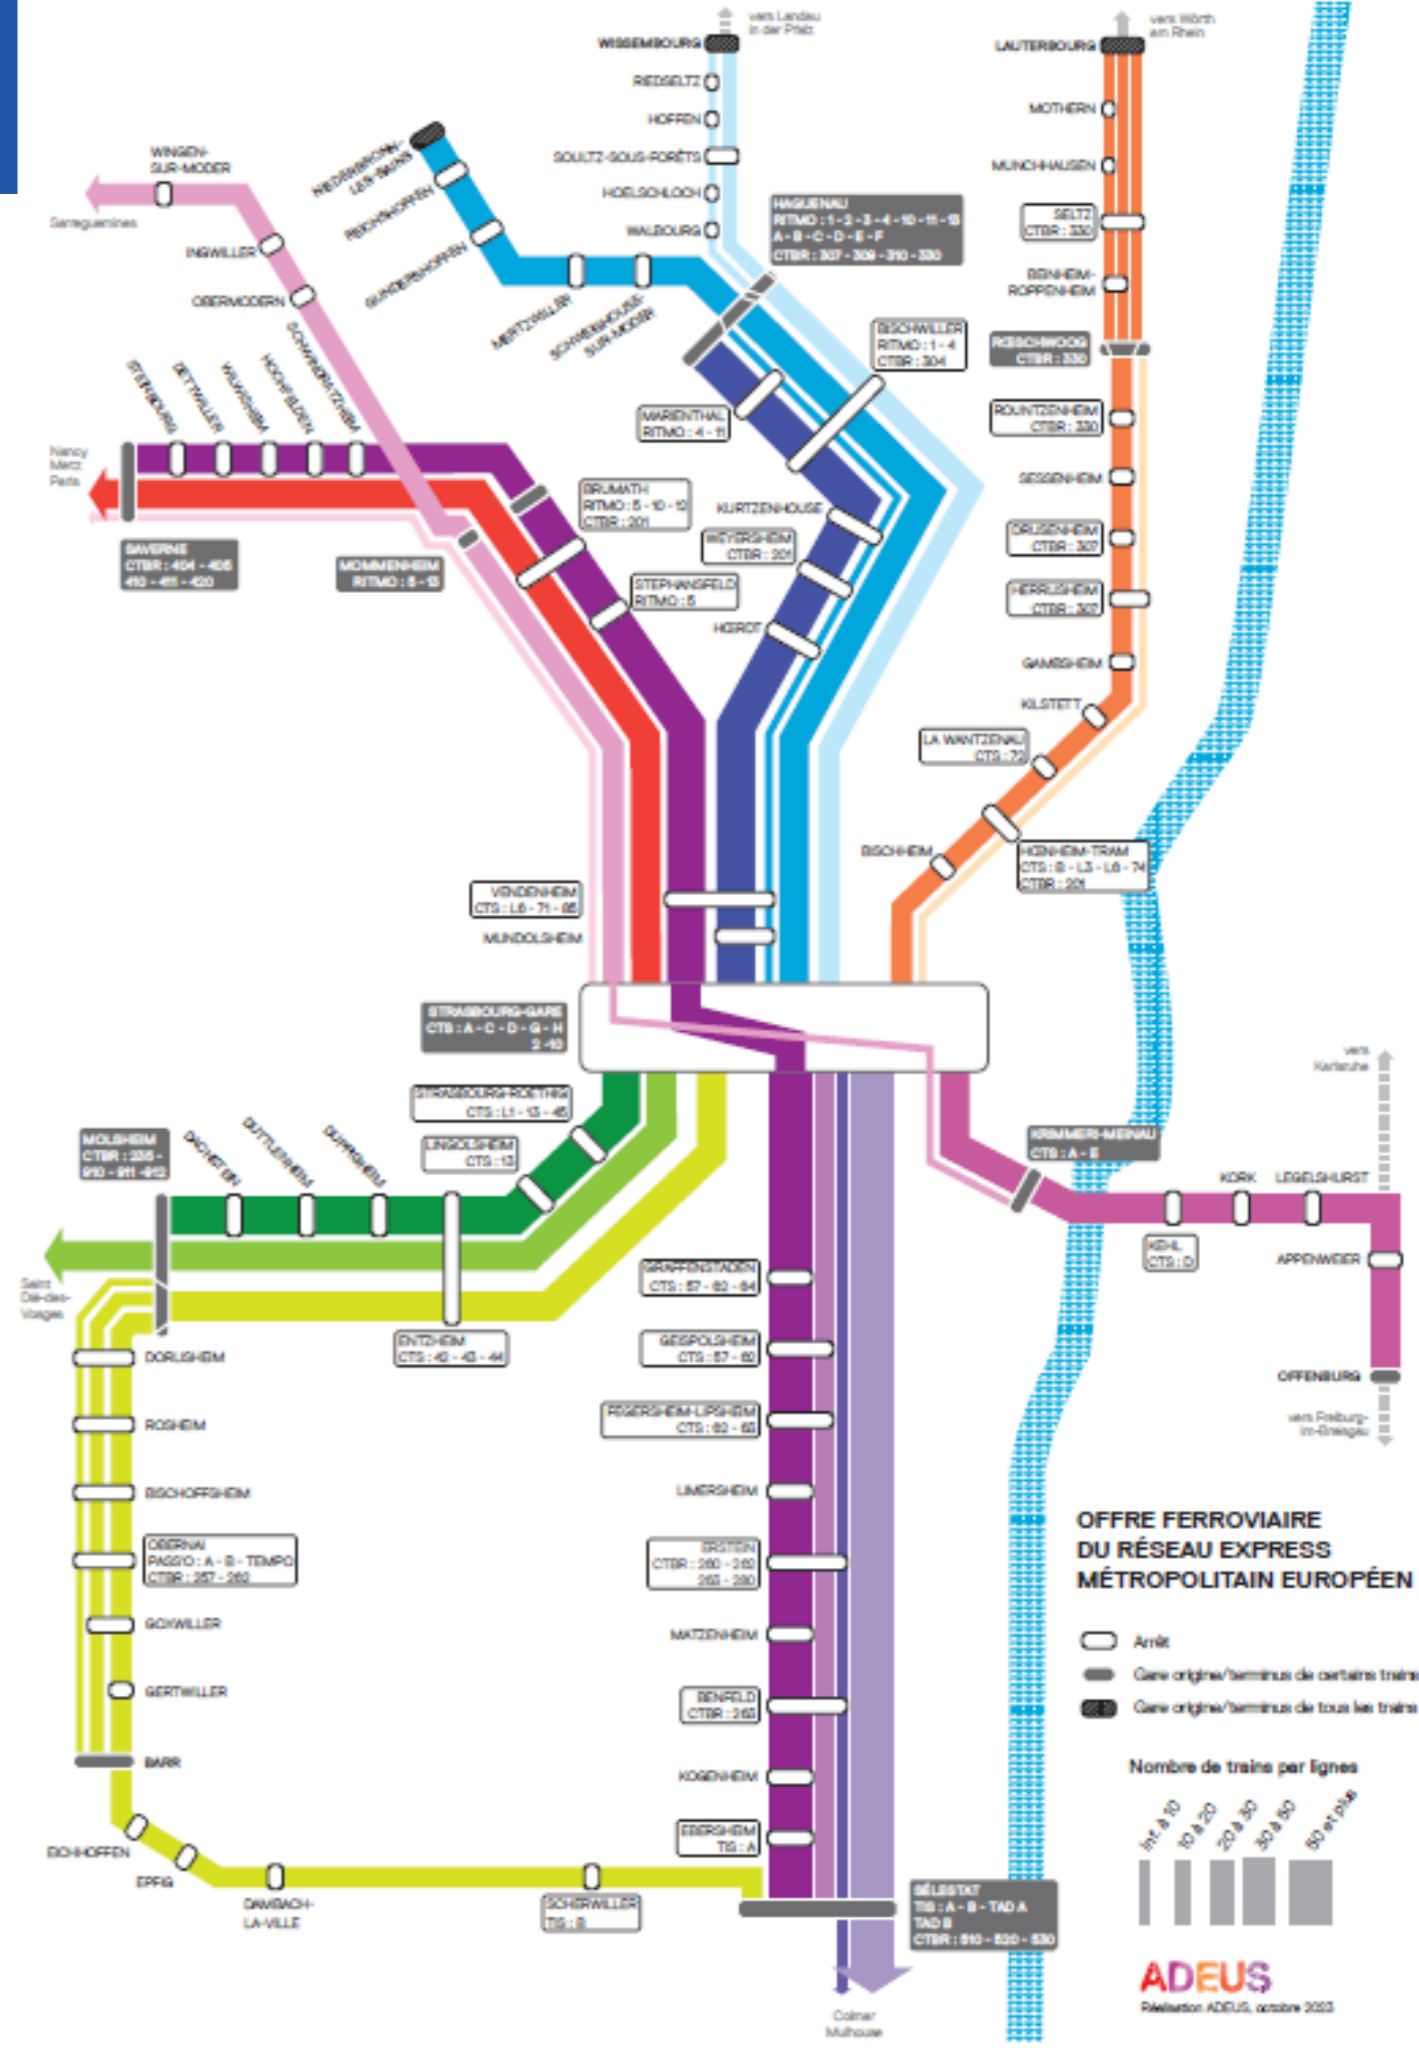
vers Landau in der Pfalz

WISSEMBOURG

RIEDSELTZ

HOFFEN

SOULTZ-SOUS-FORÊTS

HOELSCHLOCH

WALBOURG

vers Wörth am Rhein

LAUTERBOURG

MOTHERN

MUNCHHAUSEN

SELTZ CTBR : 330

BEINHEIM-ROPPENHEIM

RŒSCHWOOG CTBR : 330

WINGEN-SUR-MODER

Sarreguemines

INGWILLER

OBERMODERN

NIEDERBRONN-LES-BAINS

REICHSHOFFEN

GUNDERSHOFFEN

MERTZWILLER

SCHWEIGHOUSE-SUR-MODER

HAGUENAU RITMO : 1 - 2 - 3 - 4 - 10 - 11 - 13 A - B - C - D - E - F CTBR : 307 - 309 - 310 - 330

BISCHWILLER RITMO : 1 - 4 CTBR : 304

MARIENTHAL RITMO : 4 - 11

ROUNTZENHEIM CTBR : 330

SESSENHEIM

DRUSENHEIM CTBR : 307

HERRLISHEIM CTBR : 307

GAMBSHEIM

KILSTETT

LA WANTZENAU CTS : 72

STEINBOURG

DETTWILLER

WALTENHEIM

HOCHFELDEN

SCHWINDRATZHEIM

Nancy Metz Paris

SAVERNE CTBR : 404 - 405 410 - 411 - 420

MOMMENHEIM RITMO : 5 - 13

BRUMATH RITMO : 5 - 10 - 13 CTBR : 201

KURTZENHOUSE

WEYERSHEIM CTBR : 201

STEPHANSFELD RITMO : 5

HŒRDT

BISCHHEIM

HŒNHEIM-TRAM CTS : B - L3 - L6 - 74 CTBR : 201

VENDENHEIM CTS : L6 - 71 - 85

MUNDOLSHEIM

STRASBOURG-GARE CTS : A - C - D - G - H 2 - 10

STRASBOURG-ROETHIG CTS : L1 - 13 - 45

LINGOLSHEIM CTS : 13

MOLSHEIM CTBR : 235 - 910 - 911 - 912

DACHSTEIN

DUTTLENHEIM

DUPPIGHEIM

Saint Dié-des-Vosges

ENTZHEIM CTS : 42 - 43 - 44

DORLISHEIM

ROSHEIM

BISCHOFFSHEIM

OBERNAI PASS'O : A - B - TEMPO CTBR : 257 - 260

GOXWILLER

GERTWILLER

BARR

EICHHOFFEN

EPFIG

DAMBACH-LA-VILLE

SCHERWILLER TIS : B

GRAFFENSTADEN CTS : 57 - 62 - 64

GEISPOLSHEIM CTS : 57 - 62

FEGERSHEIM-LIPSHEIM CTS : 62 - 63

LIMERSHEIM

ERSTEIN CTBR : 260 - 262 263 - 280

MATZENHEIM

BENFELD CTBR : 265

KOGENHEIM

EBERSHEIM TIS : A

SÉLESTAT TIS : A - B - TAD A TAD B CTBR : 510 - 520 - 530

Colmar Mulhouse

vers Karlsruhe

KRIMMERI-MEINAU CTS : A - E

KORK

LEGELSHURST

KEHL CTS : D

APPENWEIER

OFFENBURG

vers Freiburg-im-Breisgau

OFFRE FERROVIAIRE DU RÉSEAU EXPRESS MÉTROPOLITAIN EUROPÉEN

Arrêt

Gare origine/terminus de certains trains

Gare origine/terminus de tous les trains

Nombre de trains par lignes

inf à 10

10 à 20

20 à 30

30 à 50

50 et plus

ADEUS

Réalisation ADEUS, octobre 2022